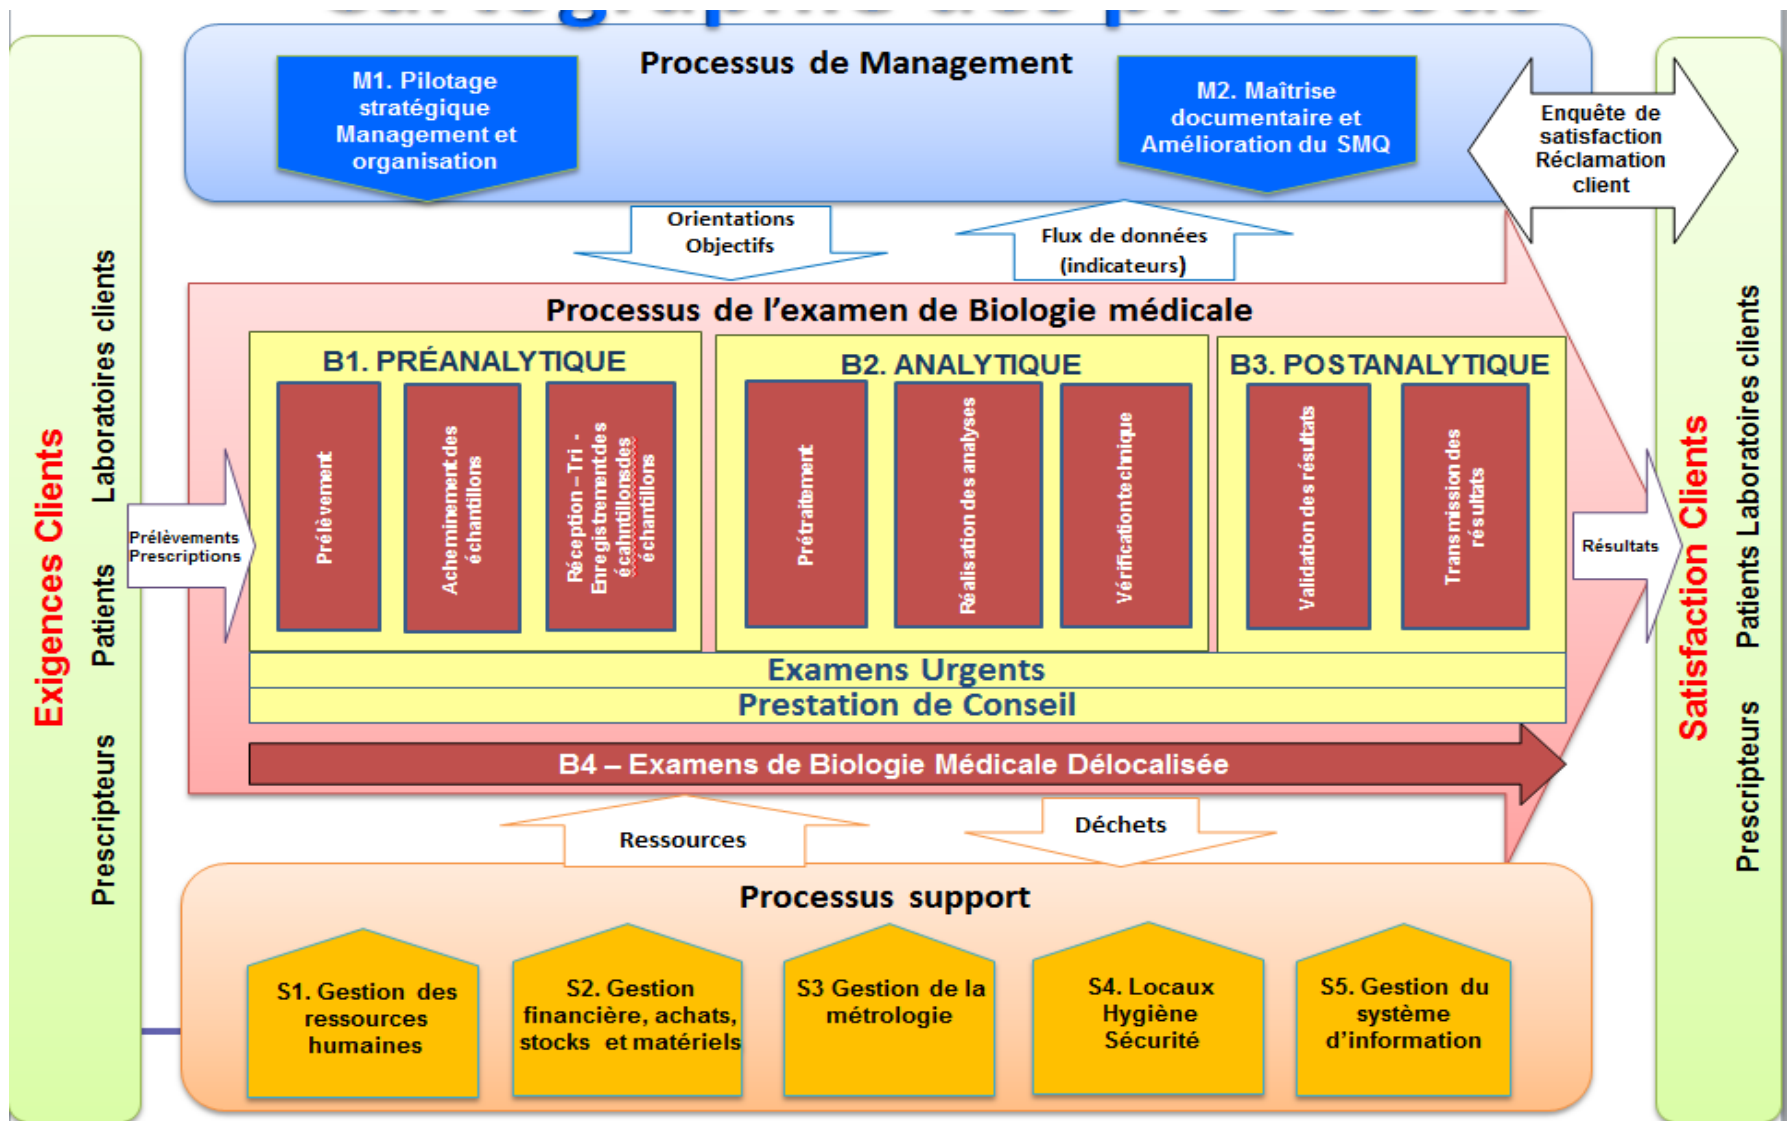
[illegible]

Exigences Clients

Prescripteurs Patients Laboratoires clients

Processus de Management

M1. Pilotage stratégique Management et organisation

M2. Maîtrise documentaire et Amélioration du SMQ

Enquête de satisfaction Réclamation client

Orientations Objectifs

Flux de données (indicateurs)

Processus de l'examen de Biologie médicale

Prélèvements Prescriptions

B1. PRÉANALYTIQUE

Prélèvement

Acheminement des échantillons

Réception – Tri - Enregistrement des échantillons des échantillons

B2. ANALYTIQUE

Prétraitement

Réalisation des analyses

Vérification technique

B3. POSTANALYTIQUE

Validation des résultats

Transmission des résultats

Résultats

Examens Urgents

Prestation de Conseil

B4 – Examens de Biologie Médicale Délocalisée

Ressources

Déchets

Processus support

S1. Gestion des ressources humaines

S2. Gestion financière, achats, stocks et matériels

S3 Gestion de la métrologie

S4. Locaux Hygiène Sécurité

S5. Gestion du système d'information

Satisfaction Clients

Prescripteurs Patients Laboratoires clients